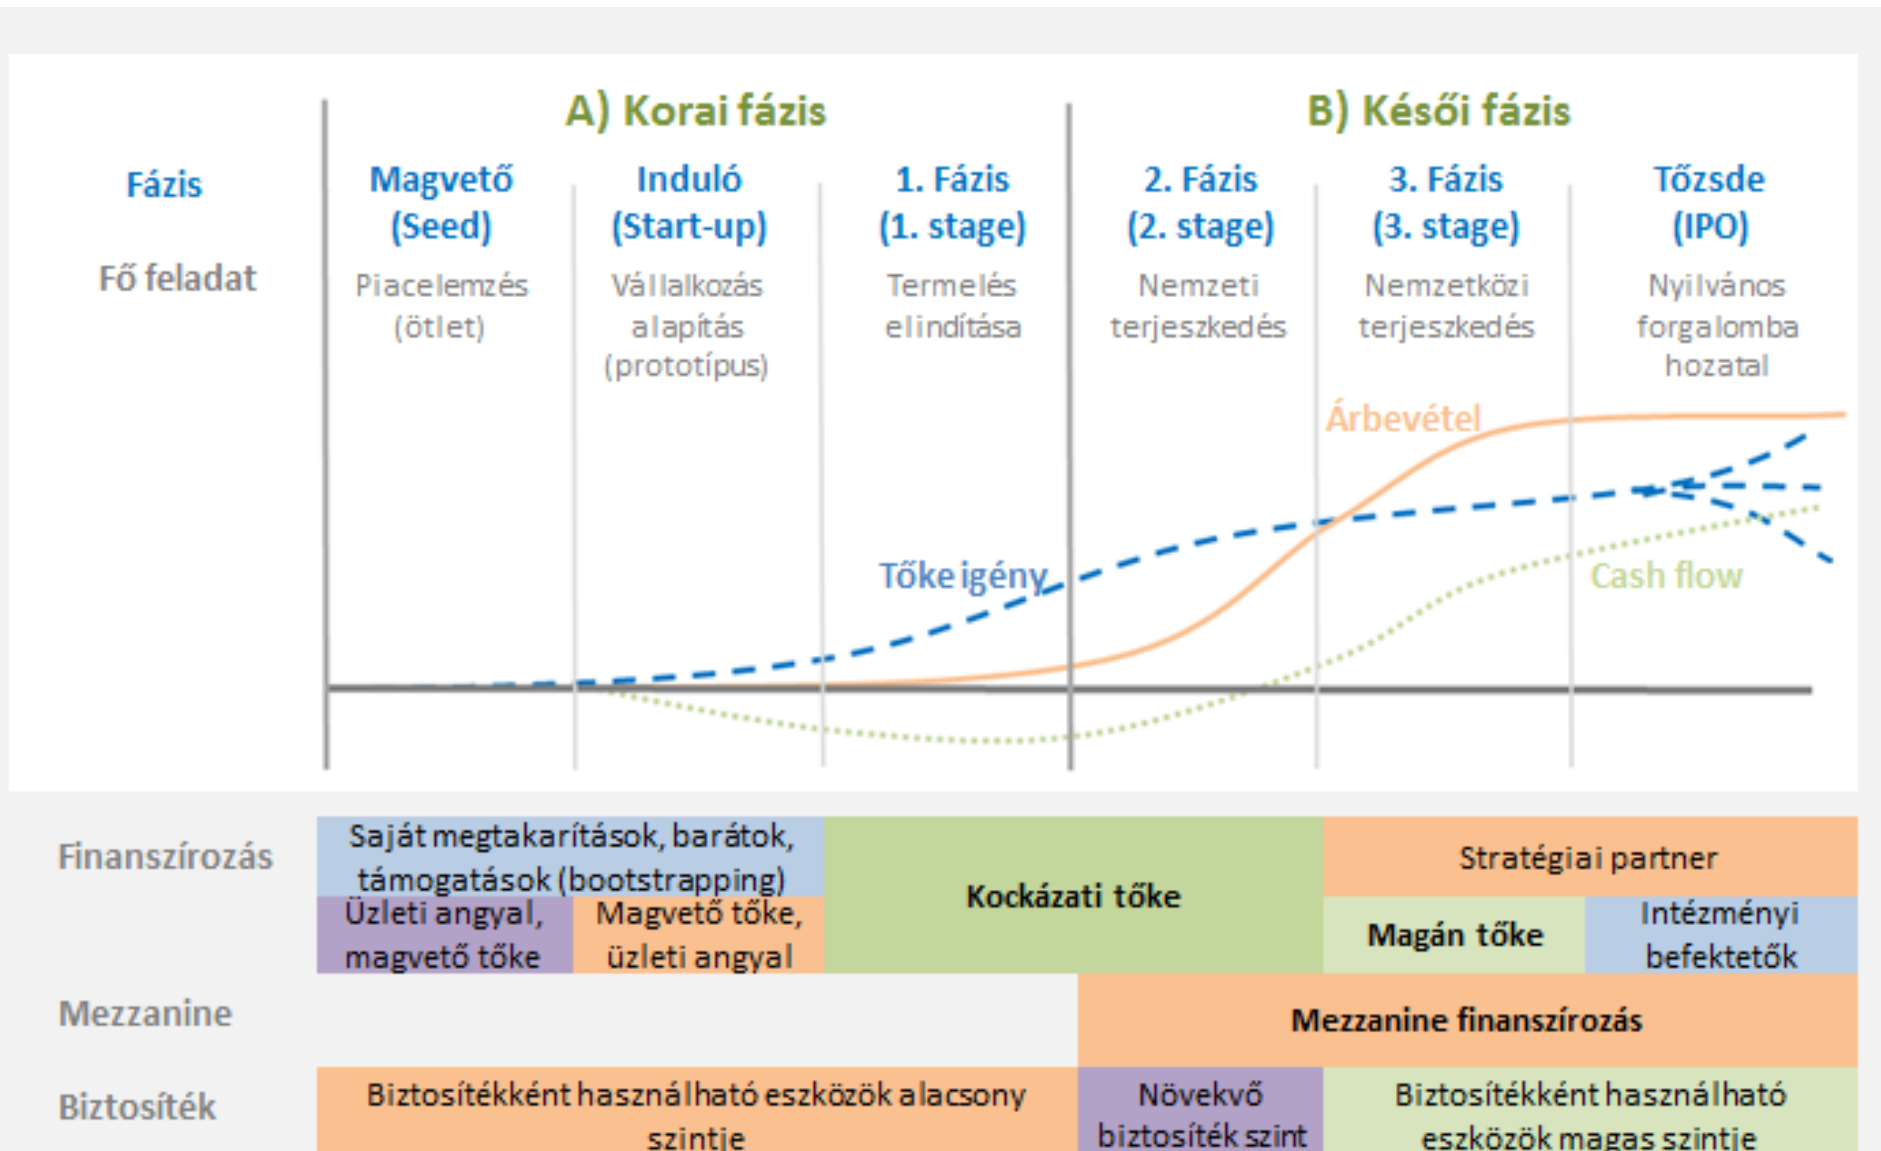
A) Korai fázis

B) Késői fázis

| | Magvető (Seed) | Induló (Start-up) | 1. Fázis (1. stage) | 2. Fázis (2. stage) | 3. Fázis (3. stage) | Tőzsde (IPO) |
|---|---|---|---|---|---|---|
| Fázis | Magvető (Seed) | Induló (Start-up) | 1. Fázis (1. stage) | 2. Fázis (2. stage) | 3. Fázis (3. stage) | Tőzsde (IPO) |
| Fő feladat | Piacelemzés (ötlet) | Vállalkozás alapítás (prototípus) | Termelés elindítása | Nemzeti terjeszkedés | Nemzetközi terjeszkedés | Nyilvános forgalomba hozatal |

Árbevétel

Tőke igény

Cash flow

Finanszírozás

Saját megtakarítások, barátok, támogatások (bootstrapping)

Üzleti angyal, magvető tőke

Magvető tőke, üzleti angyal

Kockázati tőke

Stratégiai partner

Magán tőke

Intézményi befektetők

Mezzanine

Mezzanine finanszírozás

Biztosíték

Biztosítékként használható eszközök alacsony szintje

Növekvő biztosíték szint

Biztosítékként használható eszközök magas szintje